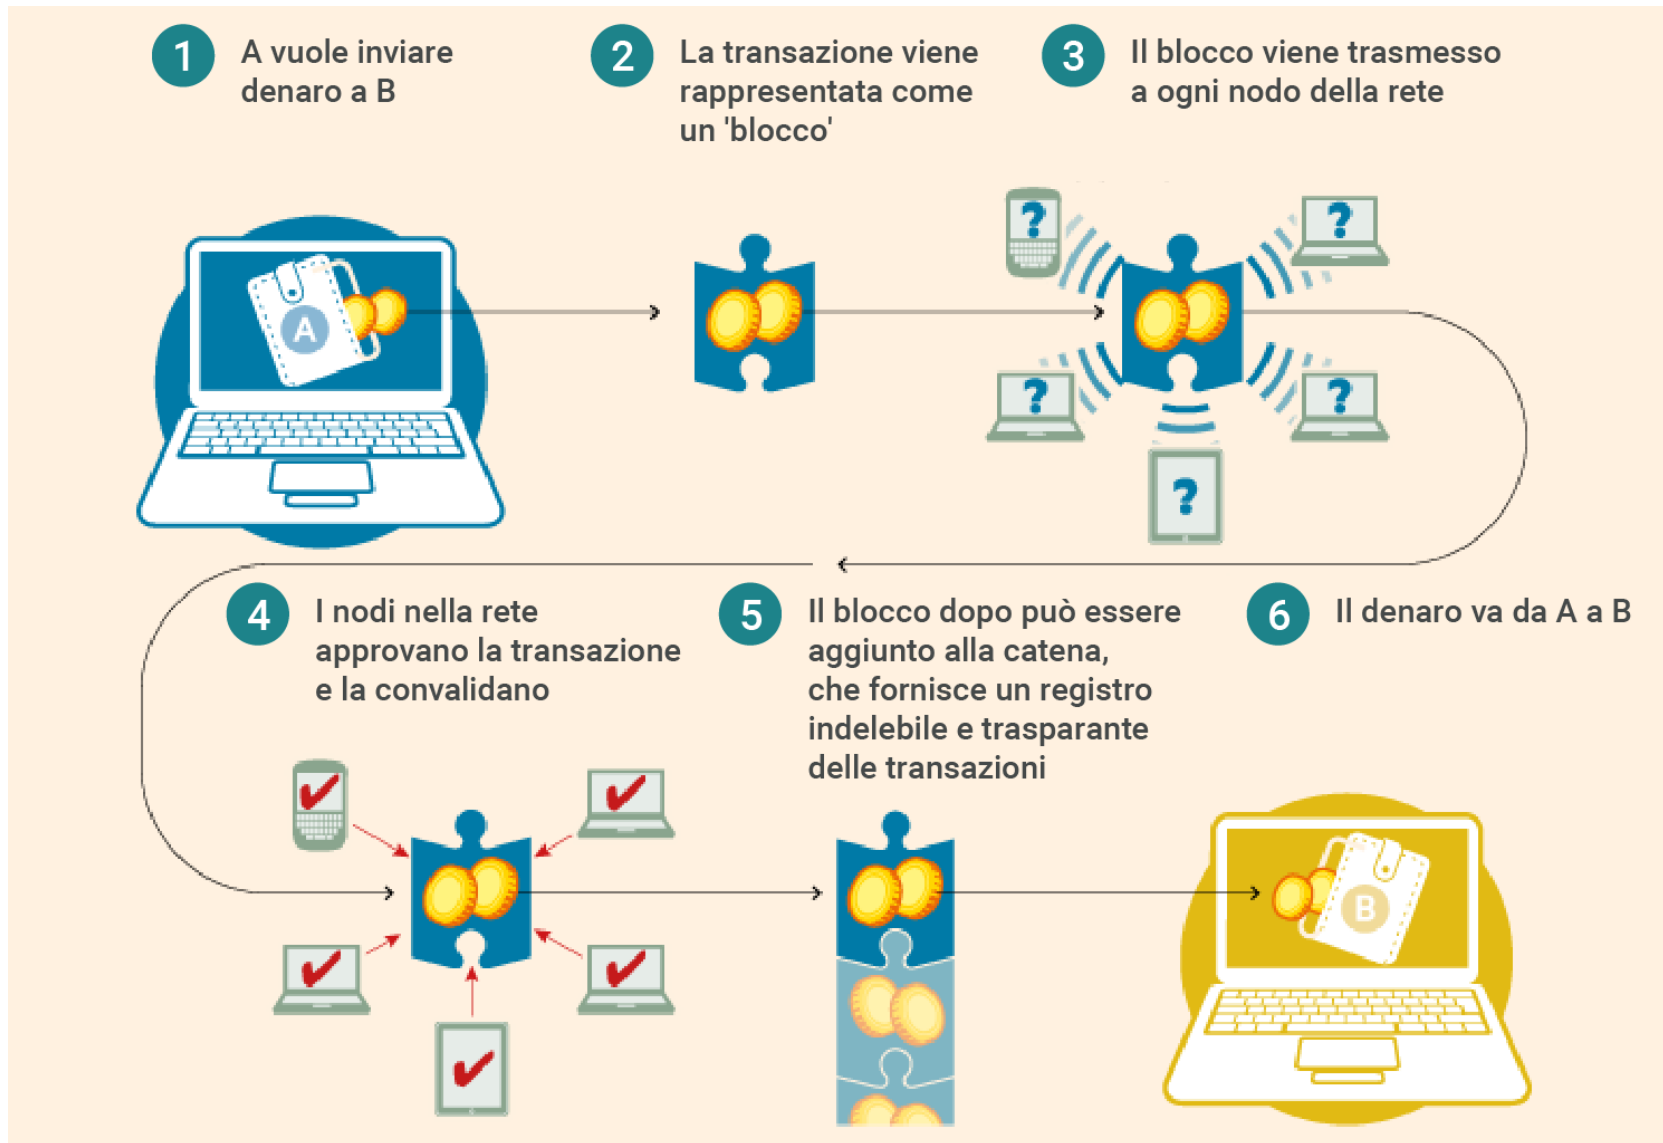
1 A vuole inviare denaro a B

2 La transazione viene rappresentata come un 'blocco'

3 Il blocco viene trasmesso a ogni nodo della rete

A

?

?

?

?

?

4 I nodi nella rete approvano la transazione e la convalidano

5 Il blocco dopo può essere aggiunto alla catena, che fornisce un registro indelebile e trasparante delle transazioni

6 Il denaro va da A a B

B